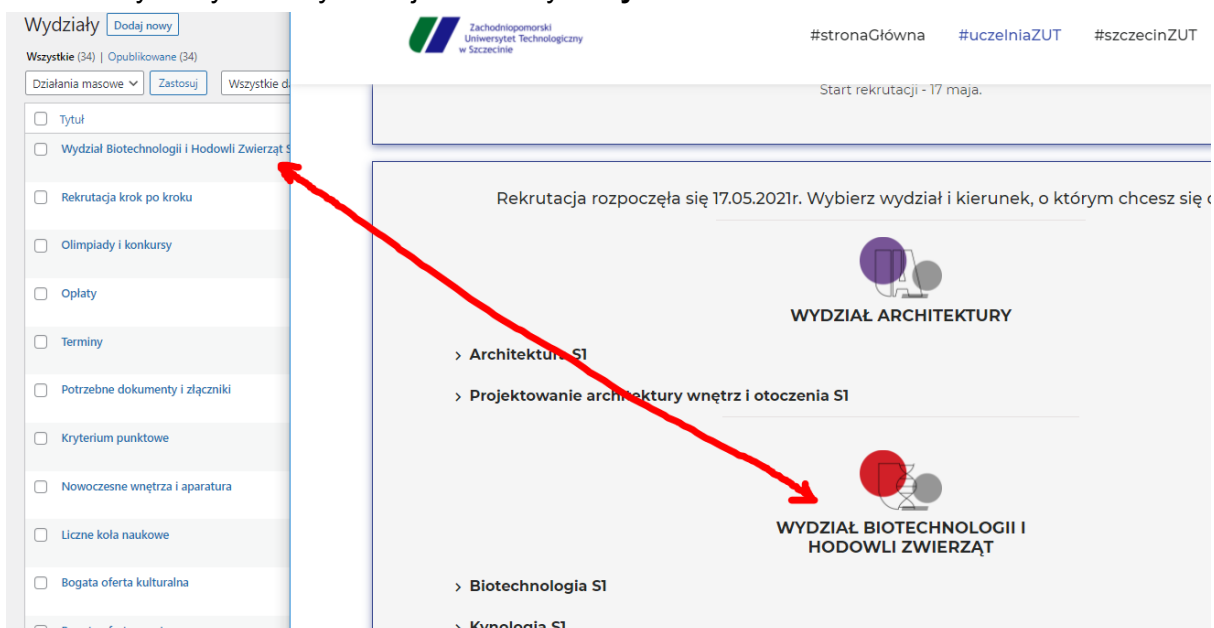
Wydziały Dodaj nowy

Wszystkie (34) | Opublikowane (34)

Działania masowe Zastosuj Wszystkie d

Tytuł

Wydział Biotechnologii i Hodowli Zwierząt S

Rekrutacja krok po kroku

Olimpiady i konkursy

Opłaty

Terminy

Potrzebne dokumenty i złączniki

Kryterium punktowe

Nowoczesne wnętrza i aparatura

Liczne koła naukowe

Bogata oferta kulturalna

Zachodniopomorski Uniwersytet Technologiczny w Szczecinie

#stronaGłówna #uczelniaZUT #szczecinZUT

Start rekrutacji - 17 maja.

Rekrutacja rozpoczęła się 17.05.2021r. Wybierz wydział i kierunek, o którym chcesz się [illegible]

WYDZIAŁ ARCHITEKTURY

› Architektura S1

› Projektowanie architektury wnętrz i otoczenia S1

WYDZIAŁ BIOTECHNOLOGII I HODOWLI ZWIERZĄT

› Biotechnologia S1

› Kynologia S1